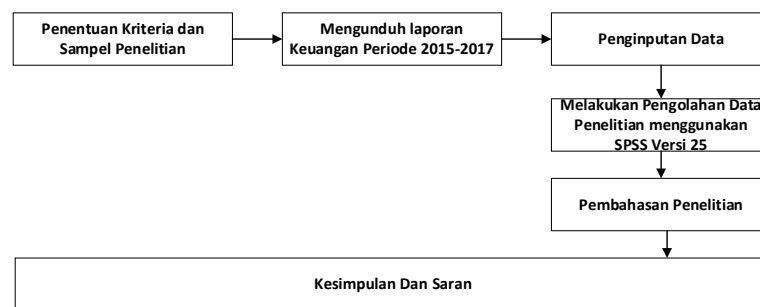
Penentuan Kriteria dan Sampel Penelitian

Mengunduh laporan Keuangan Periode 2015-2017

Penginputan Data

Melakukan Pengolahan Data Penelitian menggunakan SPSS Versi 25

Pembahasan Penelitian

Kesimpulan Dan Saran